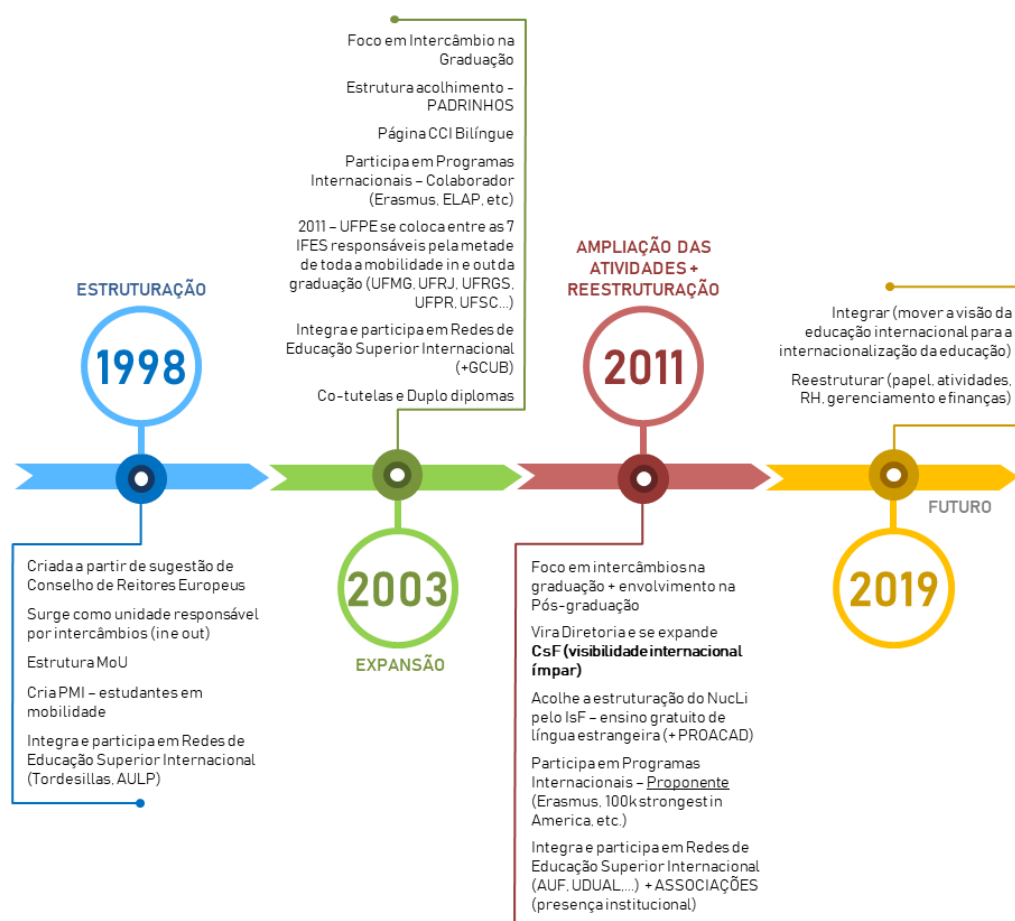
ESTRUTURAÇÃO

1998

Criada a partir de sugestão de Conselho de Reitores Europeus

Surge como unidade responsável por intercâmbios (in e out)

Estrutura MoU

Cria PMI – estudantes em mobilidade

Integra e participa em Redes de Educação Superior Internacional (Tordesillas, AULP)

Foco em Intercâmbio na Graduação

Estrutura acolhimento – PADRINHOS

Página CCI Bilíngue

Participa em Programas Internacionais – Colaborador (Erasmus, ELAP, etc)

2011 – UFPE se coloca entre as 7 IFES responsáveis pela metade de toda a mobilidade in e out da graduação (UFMG, UFRJ, UFRGS, UFPR, UFSC...)

Integra e participa em Redes de Educação Superior Internacional (+GCUB)

Co-tutelas e Duplo diplomas

2003

EXPANSÃO

AMPLIAÇÃO DAS ATIVIDADES + REESTRUTURAÇÃO

2011

Foco em intercâmbios na graduação + envolvimento na Pós-graduação

Vira Diretoria e se expande CsF (visibilidade internacional ímpar)

Acolhe a estruturação do NucLi pelo IsF – ensino gratuito de língua estrangeira (+ PROACAD)

Participa em Programas Internacionais – Proponente (Erasmus, 100k strongest in America, etc.)

Integra e participa em Redes de Educação Superior Internacional (AUF, UDUAL,...) + ASSOCIAÇÕES (presença institucional)

Integrar (mover a visão da educação internacional para a internacionalização da educação)

Reestruturar (papel, atividades, RH, gerenciamento e finanças)

FUTURO

2019